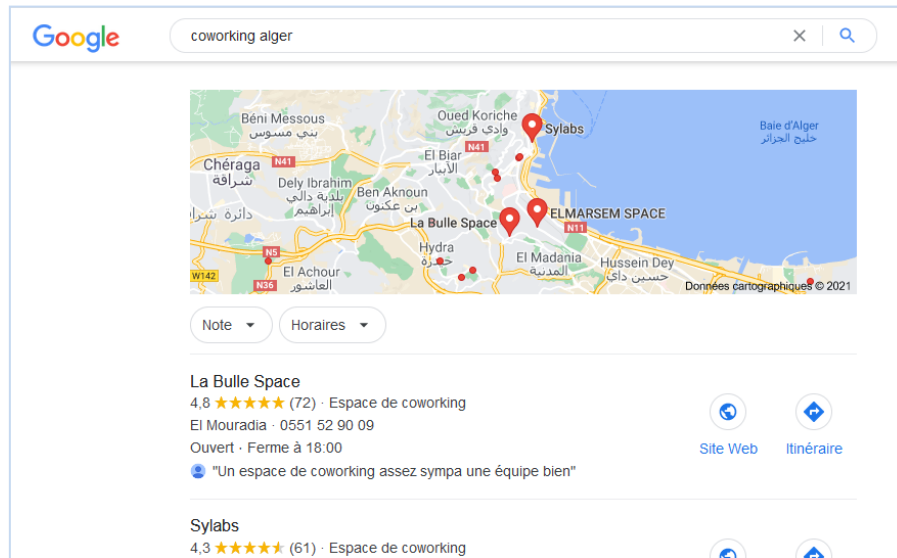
Google

coworking alger

Béni Messous
بني مسوس
Oued Koriche
وادي قريش
Sylabs
Baie d'Alger
خليج الجزائر
Chéraga
شراقة
N41
El Biar
الأبيار
Dely Ibrahim
بلدية دالي إبراهيم
Ben Aknoun
بن عكنون
ELMARSEM SPACE
La Bulle Space
N11
دائرة شراقة
N5
Hydra
حيدرة
El Madania
المدنية
Hussein Dey
حسين داي
W142
El Achour
العاشور
N36
Données cartographiques © 2021

Note
Horaires

La Bulle Space
4,8 ★★★★★ (72) · Espace de coworking
El Mouradia · 0551 52 90 09
Ouvert · Ferme à 18:00
"Un espace de coworking assez sympa une équipe bien"
Site Web
Itinéraire

Sylabs
4,3 ★★★★★ (61) · Espace de coworking